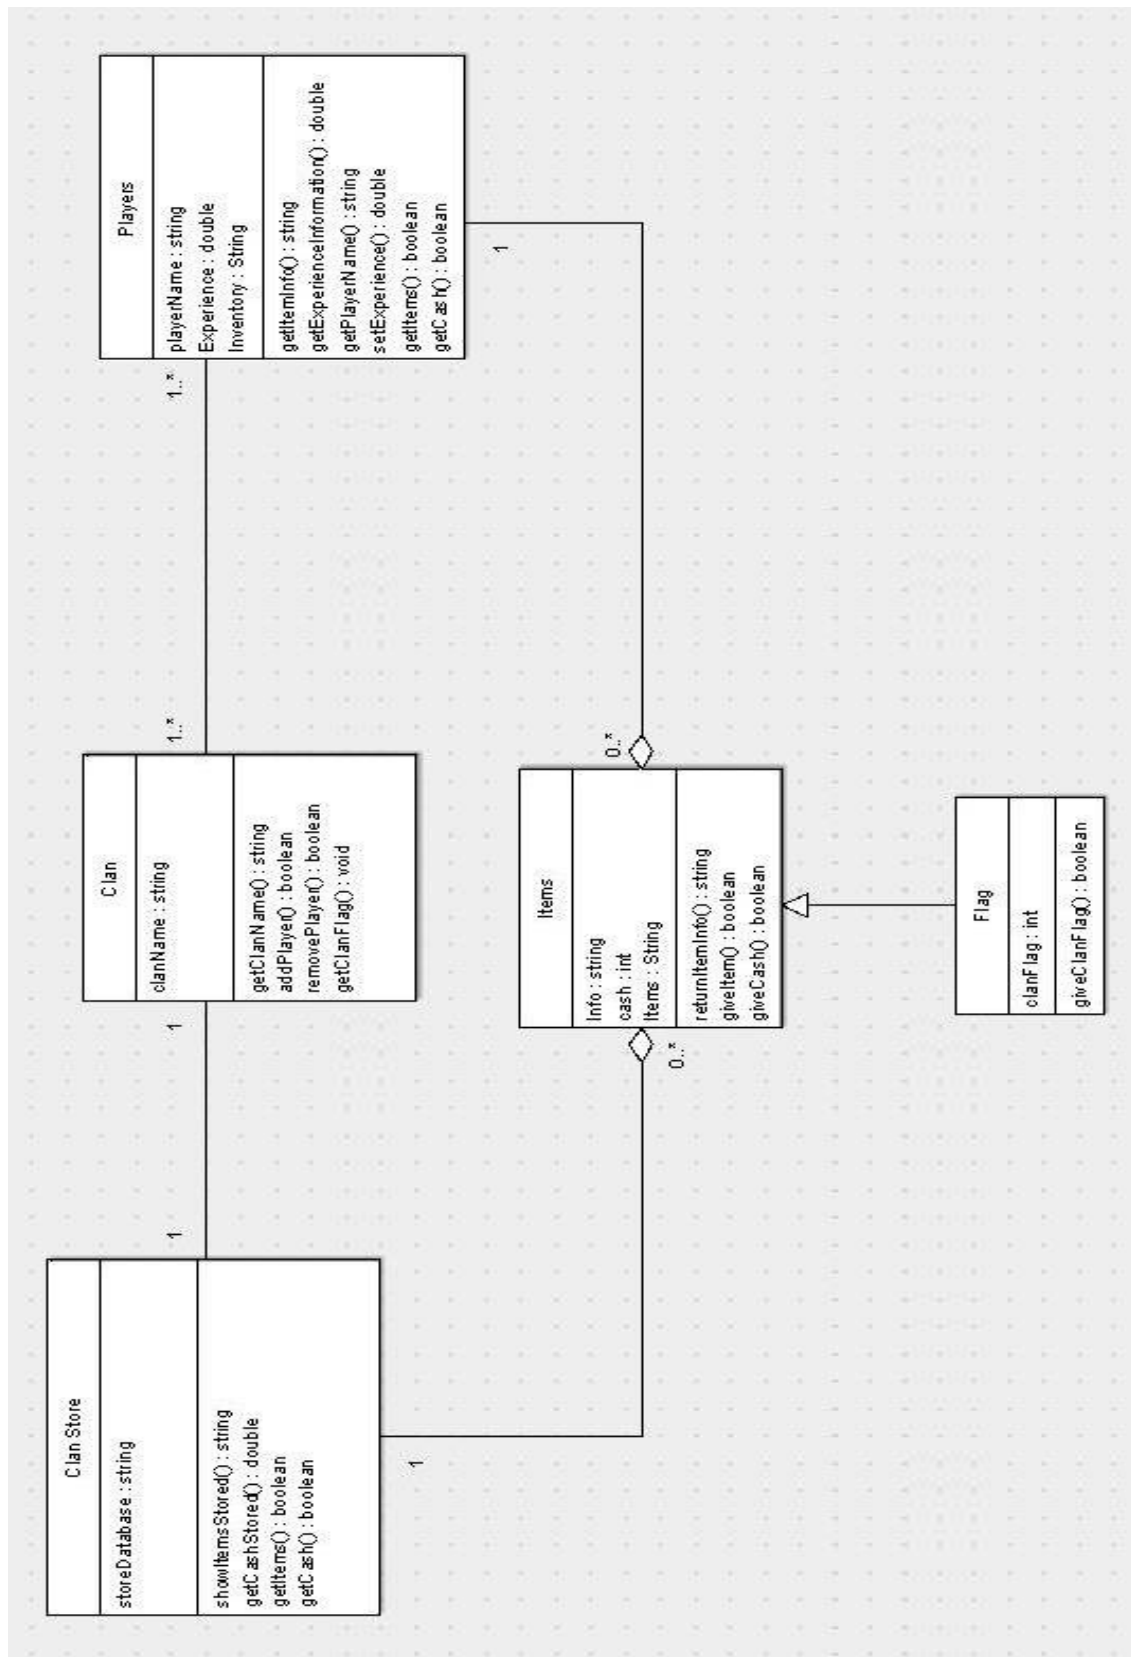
Players

playerName : string
Experience : double
Inventory : String

getItemInfo() : string
getExperienceInformation() : double
getPlayerName() : string
setExperience() : double
getItems() : boolean
getCash() : boolean

1

1..*

1..*

Clan

clanName : string

getClanName() : string
addPlayer() : boolean
removePlayer() : boolean
getClanFlag() : void

1

1

0..*

Items

Info : string
cash : int
Items : String

returnItemInfo() : string
giveItem() : boolean
giveCash() : boolean

0..*

Flag

clanFlag : int

giveClanFlag() : boolean

Clan Store

storeDatabase : string

showItemsStored() : string
getCashStored() : double
getItems() : boolean
getCash() : boolean

1